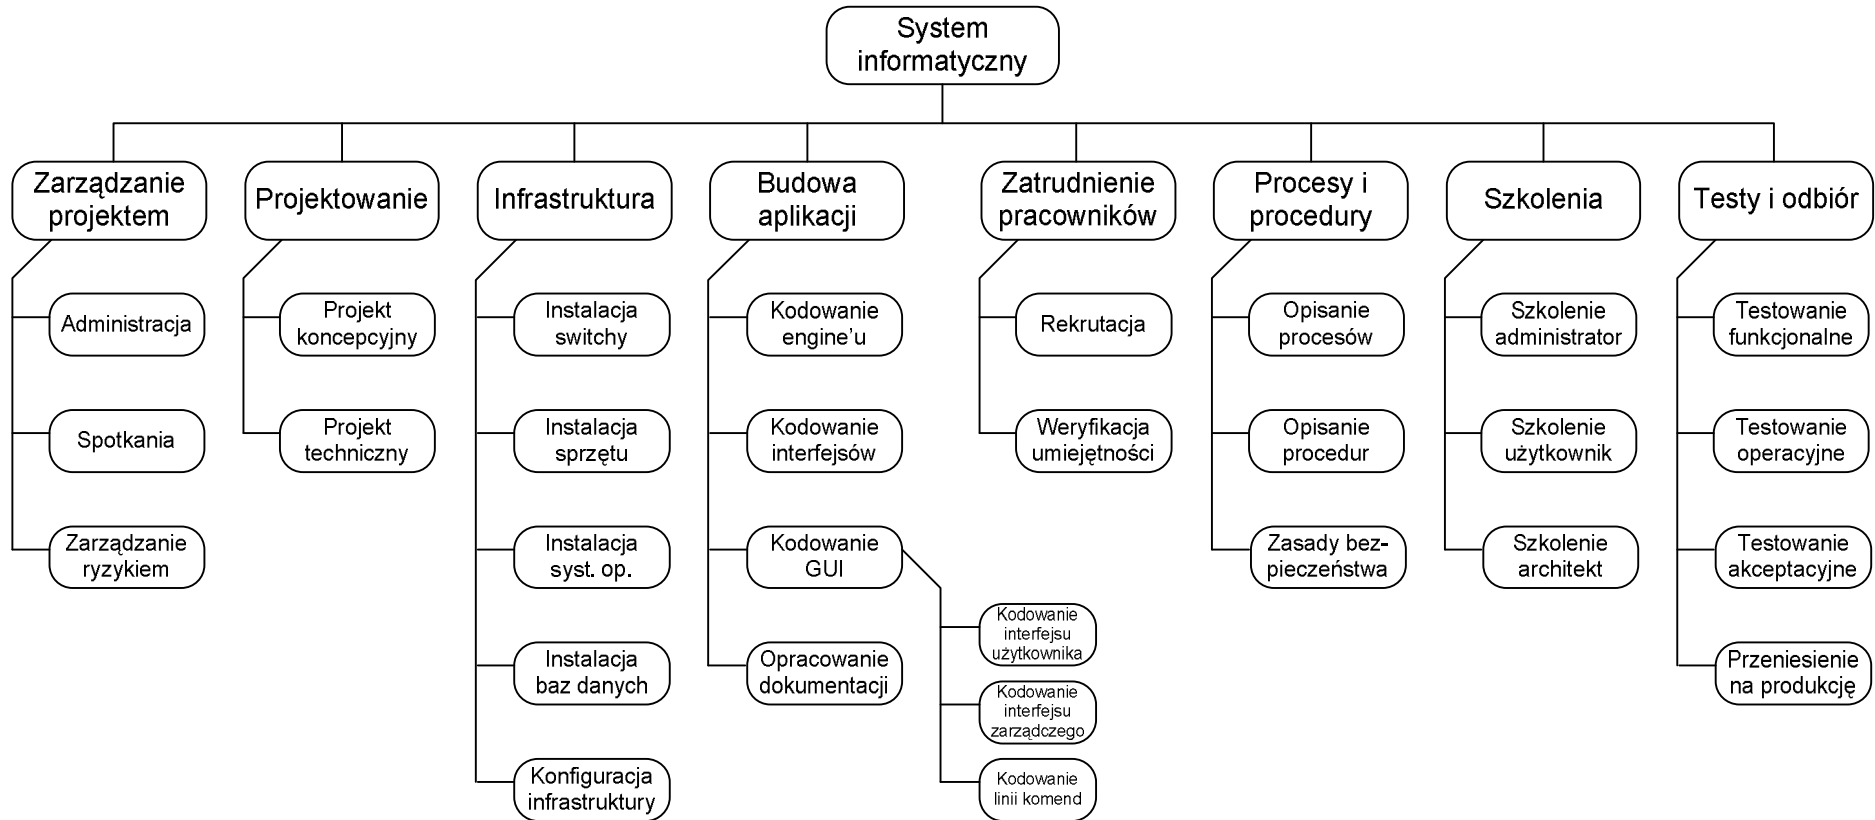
System informatyczny

Zarządzanie projektem

Administracja

Spotkania

Zarządzanie ryzykiem

Projektowanie

Projekt koncepcyjny

Projekt techniczny

Infrastruktura

Instalacja switchy

Instalacja sprzętu

Instalacja syst. op.

Instalacja baz danych

Konfiguracja infrastruktury

Budowa aplikacji

Kodowanie engine'u

Kodowanie interfejsów

Kodowanie GUI

Kodowanie interfejsu użytkownika

Kodowanie interfejsu zarządczego

Kodowanie linii komend

Opracowanie dokumentacji

Zatrudnienie pracowników

Rekrutacja

Weryfikacja umiejętności

Procesy i procedury

Opisanie procesów

Opisanie procedur

Zasady bezpieczeństwa

Szkolenia

Szkolenie administrator

Szkolenie użytkownik

Szkolenie architekt

Testy i odbiór

Testowanie funkcjonalne

Testowanie operacyjne

Testowanie akceptacyjne

Przeniesienie na produkcję